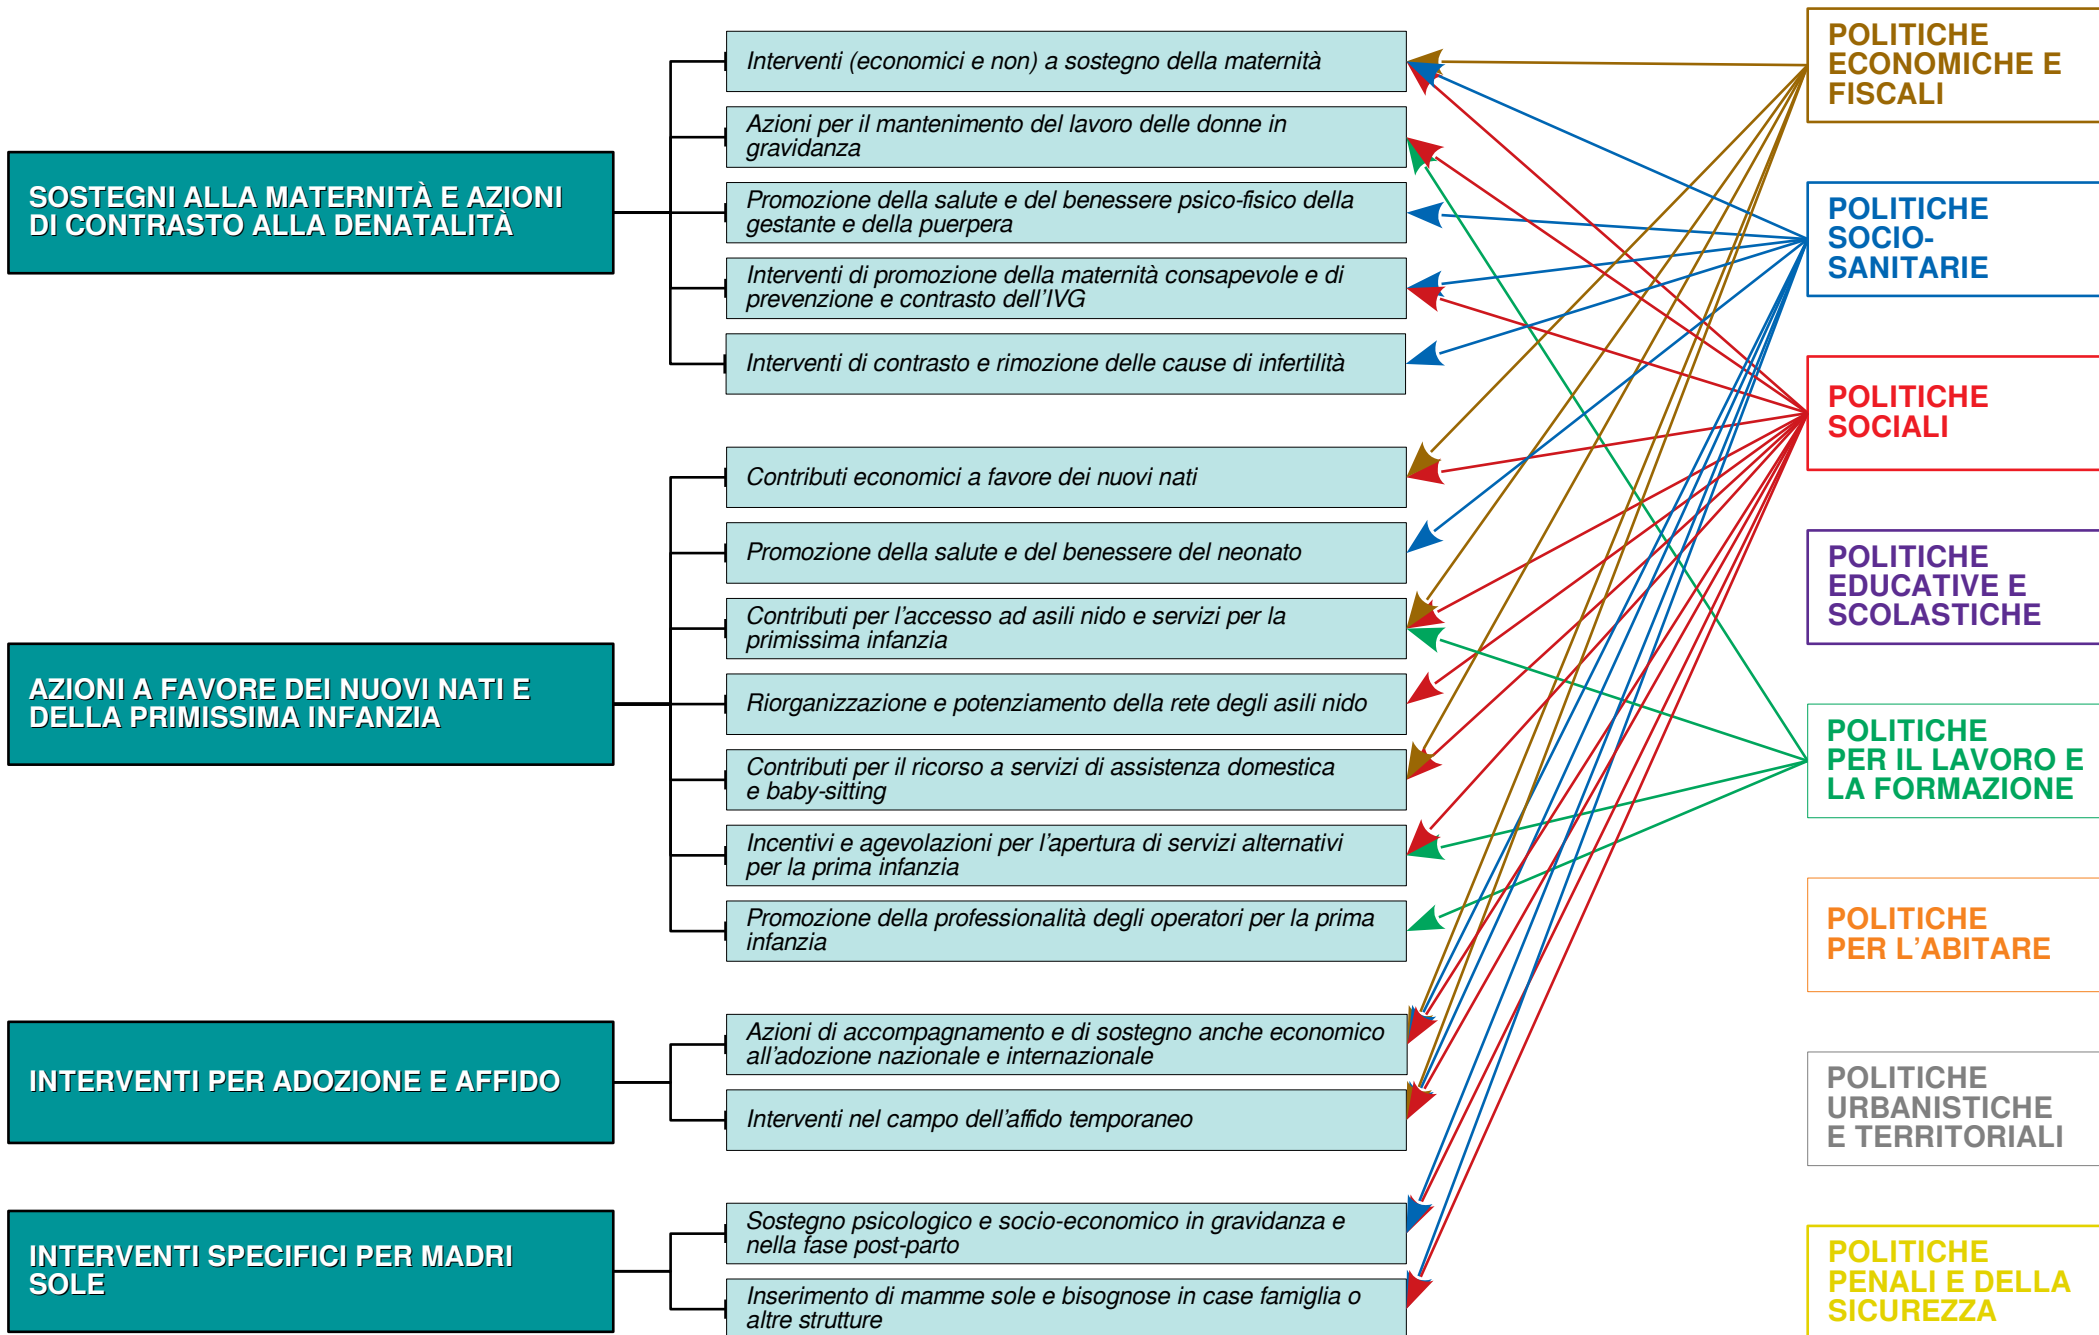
SOSTEGNI ALLA MATERNITÀ E AZIONI DI CONTRASTO ALLA DENATALITÀ

Interventi (economici e non) a sostegno della maternità

Azioni per il mantenimento del lavoro delle donne in gravidanza

Promozione della salute e del benessere psico-fisico della gestante e della puerpera

Interventi di promozione della maternità consapevole e di prevenzione e contrasto dell'IVG

Interventi di contrasto e rimozione delle cause di infertilità

AZIONI A FAVORE DEI NUOVI NATI E DELLA PRIMISSIMA INFANZIA

Contributi economici a favore dei nuovi nati

Promozione della salute e del benessere del neonato

Contributi per l'accesso ad asili nido e servizi per la primissima infanzia

Riorganizzazione e potenziamento della rete degli asili nido

Contributi per il ricorso a servizi di assistenza domestica e baby-sitting

Incentivi e agevolazioni per l'apertura di servizi alternativi per la prima infanzia

Promozione della professionalità degli operatori per la prima infanzia

INTERVENTI PER ADOZIONE E AFFIDO

Azioni di accompagnamento e di sostegno anche economico all'adozione nazionale e internazionale

Interventi nel campo dell'affido temporaneo

INTERVENTI SPECIFICI PER MADRI SOLE

Sostegno psicologico e socio-economico in gravidanza e nella fase post-parto

Inserimento di mamme sole e bisognose in case famiglia o altre strutture

POLITICHE ECONOMICHE E FISCALI

POLITICHE SOCIO-SANITARIE

POLITICHE SOCIALI

POLITICHE EDUCATIVE E SCOLASTICHE

POLITICHE PER IL LAVORO E LA FORMAZIONE

POLITICHE PER L'ABITARE

POLITICHE URBANISTICHE E TERRITORIALI

POLITICHE PENALI E DELLA SICUREZZA